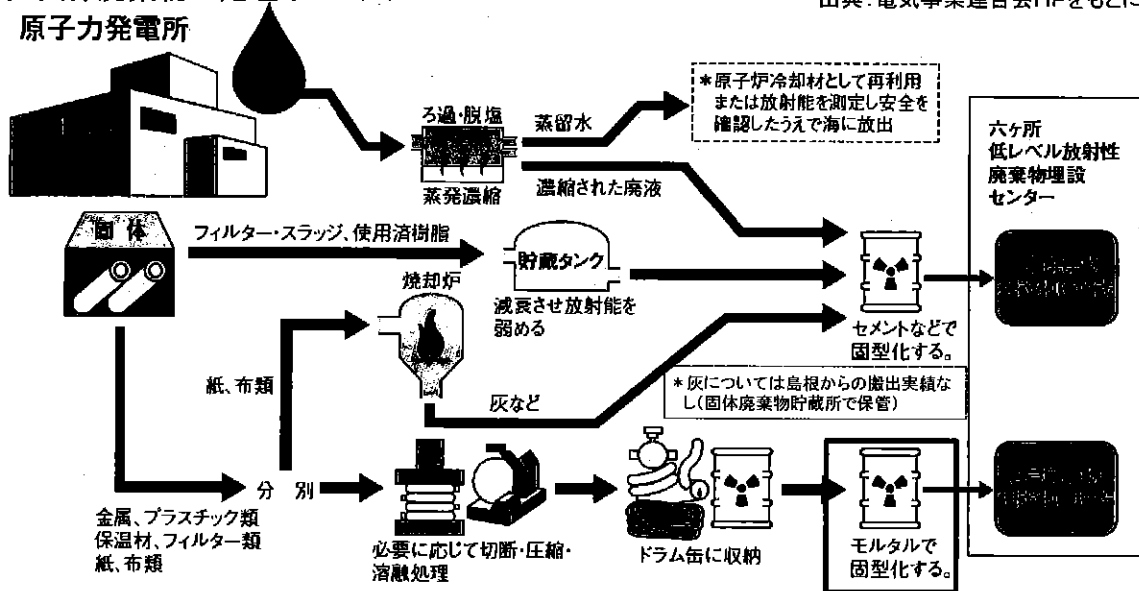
原子力発電所

出典:電気事業連合会HPをもとに

ろ過・脱塩

蒸発濃縮

蒸留水

＊原子炉冷却材として再利用または放射能を測定し安全を確認したうえで海に放出

濃縮された廃液

六ヶ所低レベル放射性廃棄物埋設センター

固体

フィルター・スラッジ、使用済樹脂

貯蔵タンク

減衰させ放射能を弱める

焼却炉

セメントなどで固型化する。

紙、布類

灰など

＊灰については島根からの搬出実績なし(固体廃棄物貯蔵所で保管)

分別

金属、プラスチック類
保温材、フィルター類
紙、布類

必要に応じて切断・圧縮・溶融処理

ドラム缶に収納

モルタルで固型化する。

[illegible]

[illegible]